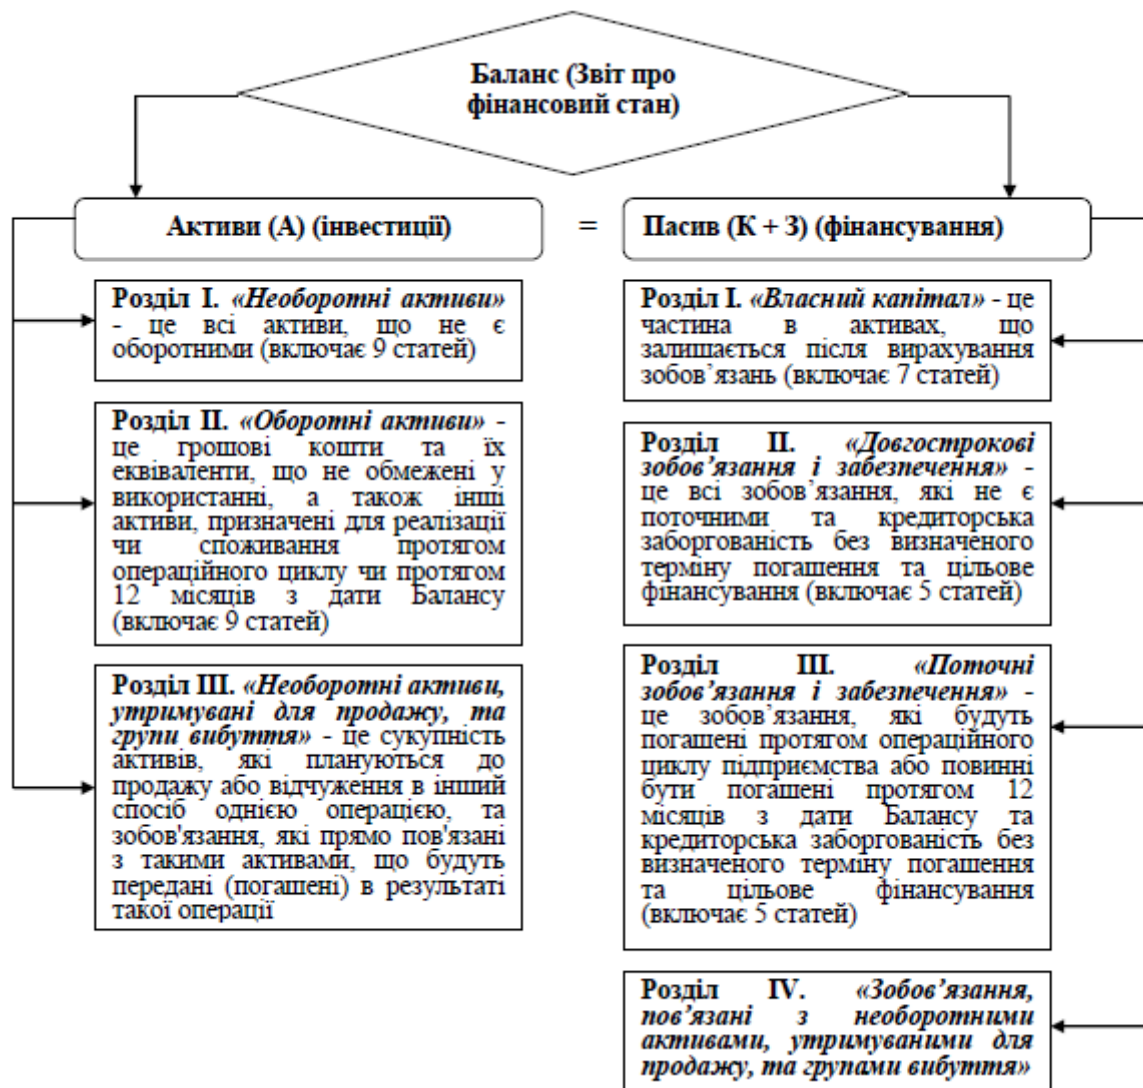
Баланс (Звіт про фінансовий стан)

Активи (А) (інвестиції)

=

Пасив (К + З) (фінансування)

Розділ І. «Необоротні активи» - це всі активи, що не є оборотними (включає 9 статей)

Розділ ІІ. «Оборотні активи» - це грошові кошти та їх еквіваленти, що не обмежені у використанні, а також інші активи, призначені для реалізації чи споживання протягом операційного циклу чи протягом 12 місяців з дати Балансу (включає 9 статей)

Розділ ІІІ. «Необоротні активи, утримувані для продажу, та групи вибуття» - це сукупність активів, які плануються до продажу або відчуження в інший спосіб однією операцією, та зобов'язання, які прямо пов'язані з такими активами, що будуть передані (погашені) в результаті такої операції

Розділ І. «Власний капітал» - це частина в активах, що залишається після вирахування зобов'язань (включає 7 статей)

Розділ ІІ. «Довгострокові зобов'язання і забезпечення» - це всі зобов'язання, які не є поточними та кредиторська заборгованість без визначеного терміну погашення та цільове фінансування (включає 5 статей)

Розділ ІІІ. «Поточні зобов'язання і забезпечення» - це зобов'язання, які будуть погашені протягом операційного циклу підприємства або повинні бути погашені протягом 12 місяців з дати Балансу та кредиторська заборгованість без визначеного терміну погашення та цільове фінансування (включає 5 статей)

Розділ IV. «Зобов'язання, пов'язані з необоротними активами, утримуваними для продажу, та групами вибуття»